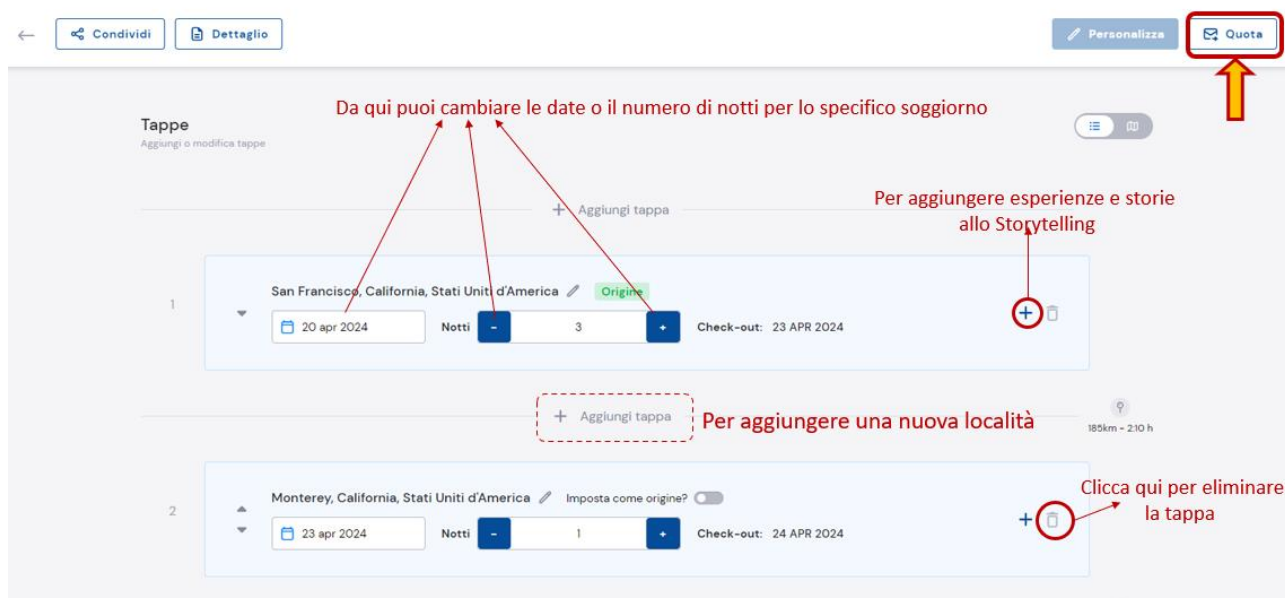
← Condividi Dettaglio Personalizza Quota

Da qui puoi cambiare le date o il numero di notti per lo specifico soggiorno

Tappe
Aggiungi o modifica tappe

+ Aggiungi tappa

Per aggiungere esperienze e storie allo Storytelling

1 San Francisco, California, Stati Uniti d'America Origine
20 apr 2024 Notti - 3 + Check-out: 23 APR 2024

+ Aggiungi tappa Per aggiungere una nuova località

185km - 2:10 h

2 Monterey, California, Stati Uniti d'America Imposta come origine?
23 apr 2024 Notti - 1 + Check-out: 24 APR 2024

Clicca qui per eliminare la tappa